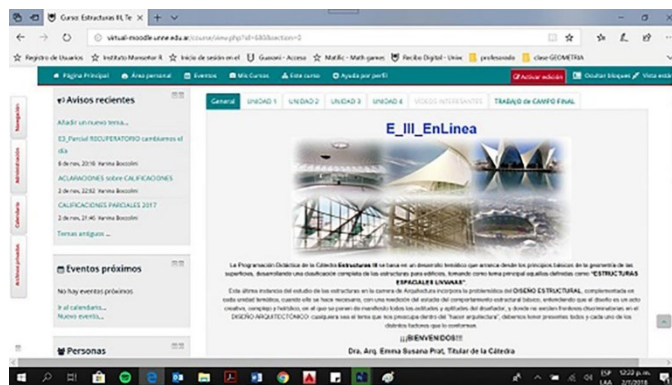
Curso: Estructuras III, Te ×

virtual-moodle.unne.edu.ar/course/view.php?id=680&section=0

Registro de Usuarios | Instituto Monseñor R. | Inicio de sesión en el | Guaraní - Acceso | Matific - Math games | Recibo Digital - Unne | profesorado | clase GEOMETRIA

Página Principal | Área personal | Eventos | Mis Cursos | Este curso | Ayuda por perfil | Activar edición | Ocultar bloques | Vista est

Navegación

Administración

Calendario

Archivos privados

Avisos recientes

Añadir un nuevo tema...

E3_Parcial RECUPERATORIO cambiamos el día
6 de nov, 20:18 Norma Boccolini

ACLARACIONES sobre CALIFICACIONES
2 de nov, 22:52 Norma Boccolini

CALIFICACIONES PARCIALES 2017
2 de nov, 21:46 Norma Boccolini

Temas antiguos ...

Eventos próximos

No hay eventos próximos

Ir al calendario...
Nuevo evento...

Personas

General | UNIDAD 1 | UNIDAD 2 | UNIDAD 3 | UNIDAD 4 | VIDEOS INTERESANTES | TRABAJO de CAMPO FINAL

E_III_EnLínea

La Programación Didáctica de la Cátedra Estructuras III se basa en un desarrollo temático que abarca desde los principios básicos de la geometría de las superficies, desarrollando una clasificación completa de las estructuras para edificios, tomando como tema principal aquéllas definidas como "ESTRUCTURAS ESPACIALES LIVIANAS".

Este último instancia del estudio de las estructuras en la carrera de Arquitectura incorpora la problemática del DISEÑO ESTRUCTURAL, complementada en cada unidad temática, cuando ello se hace necesario, con una revisión del estudio del comportamiento estructural básico, entendiendo que el diseño es un acto creativo, complejo e holístico, en el que se ponen de manifiesto todos los actitudes y aptitudes del diseñador, y donde se verifican criterios coordinadores en el DISEÑO ARQUITECTÓNICO: cualquiera sea el tema que nos preocupa dentro del "hacer arquitectura", debemos tener presentes todos y cada uno de los distintos factores que lo conforman.

¡¡BIENVENIDOS!!

Dra. Arq. Emma Susana Prat, Titular de la Cátedra

ESP LAA 12:22 p. m. 2/1/2018